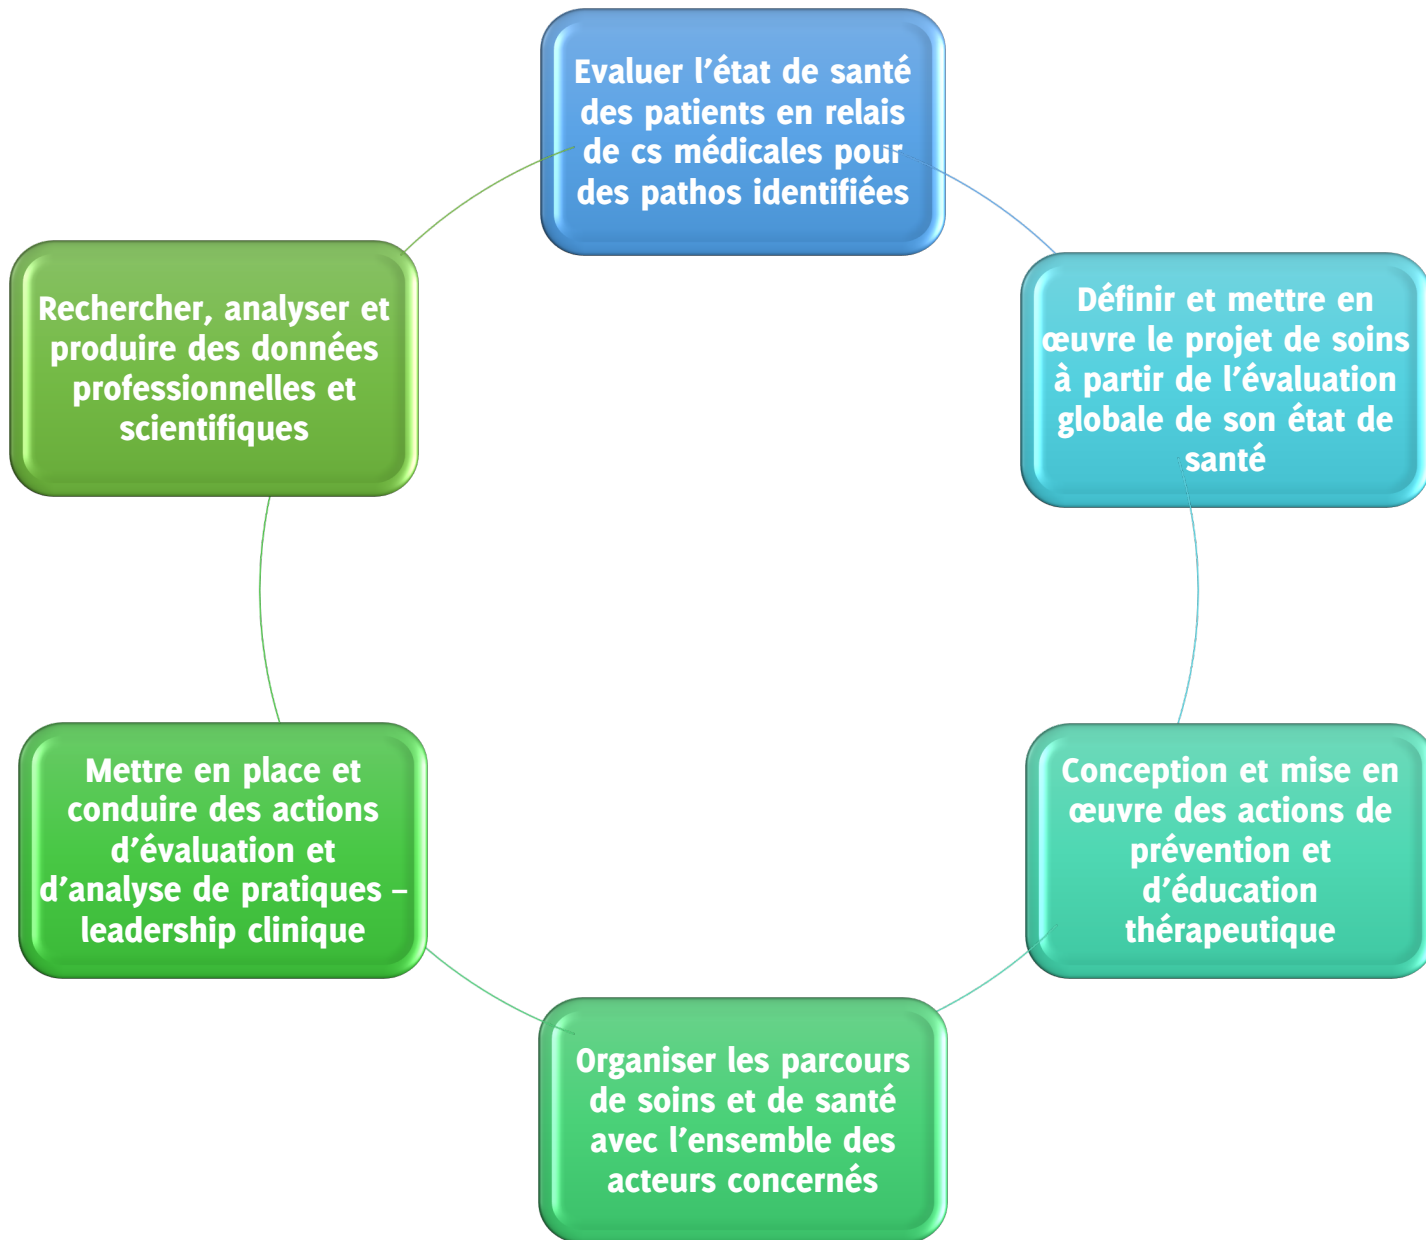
Evaluer l’état de santé des patients en relais de cs médicales pour des pathos identifiées

Définir et mettre en œuvre le projet de soins à partir de l’évaluation globale de son état de santé

Conception et mise en œuvre des actions de prévention et d’éducation thérapeutique

Organiser les parcours de soins et de santé avec l’ensemble des acteurs concernés

Mettre en place et conduire des actions d’évaluation et d’analyse de pratiques – leadership clinique

Rechercher, analyser et produire des données professionnelles et scientifiques